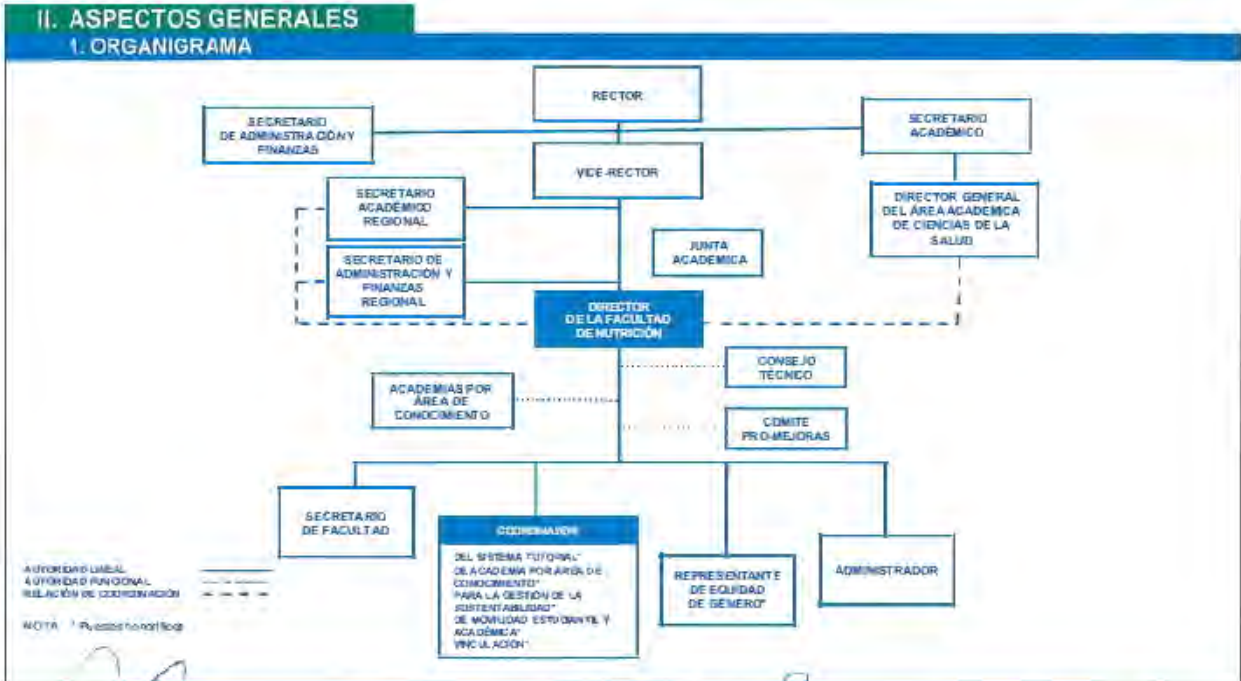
II. ASPECTOS GENERALES
1. ORGANIGRAMA

RECTOR

SECRETARIO DE ADMINISTRACIÓN Y FINANZAS

SECRETARIO ACADÉMICO

VICE-RECTOR

SECRETARIO ACADÉMICO REGIONAL

DIRECTOR GENERAL DEL ÁREA ACADÉMICA DE CIENCIAS DE LA SALUD

JUNTA ACADÉMICA

SECRETARIO DE ADMINISTRACIÓN Y FINANZAS REGIONAL

DIRECTOR DE LA FACULTAD DE NUTRICIÓN

CONSEJO TÉCNICO

ACADEMIAS POR ÁREA DE CONOCIMIENTO

COMITÉ PRO-MEJORAS

SECRETARIO DE FACULTAD

COORDINADOR

DEL SISTEMA TUTORIAL*
DE ACADEMIA POR ÁREA DE CONOCIMIENTO*
PARA LA GESTIÓN DE LA SUSTENTABILIDAD*
DE MOVILIDAD ESTUDIANTIL Y ACADÉMICA*
VINCULACIÓN*

REPRESENTANTE DE EQUIDAD DE GÉNERO*

ADMINISTRADOR

AUTORIDAD LINEAL
AUTORIDAD FUNCIONAL
RELACIÓN DE COORDINACIÓN

NOTA * Puestos honoríficos